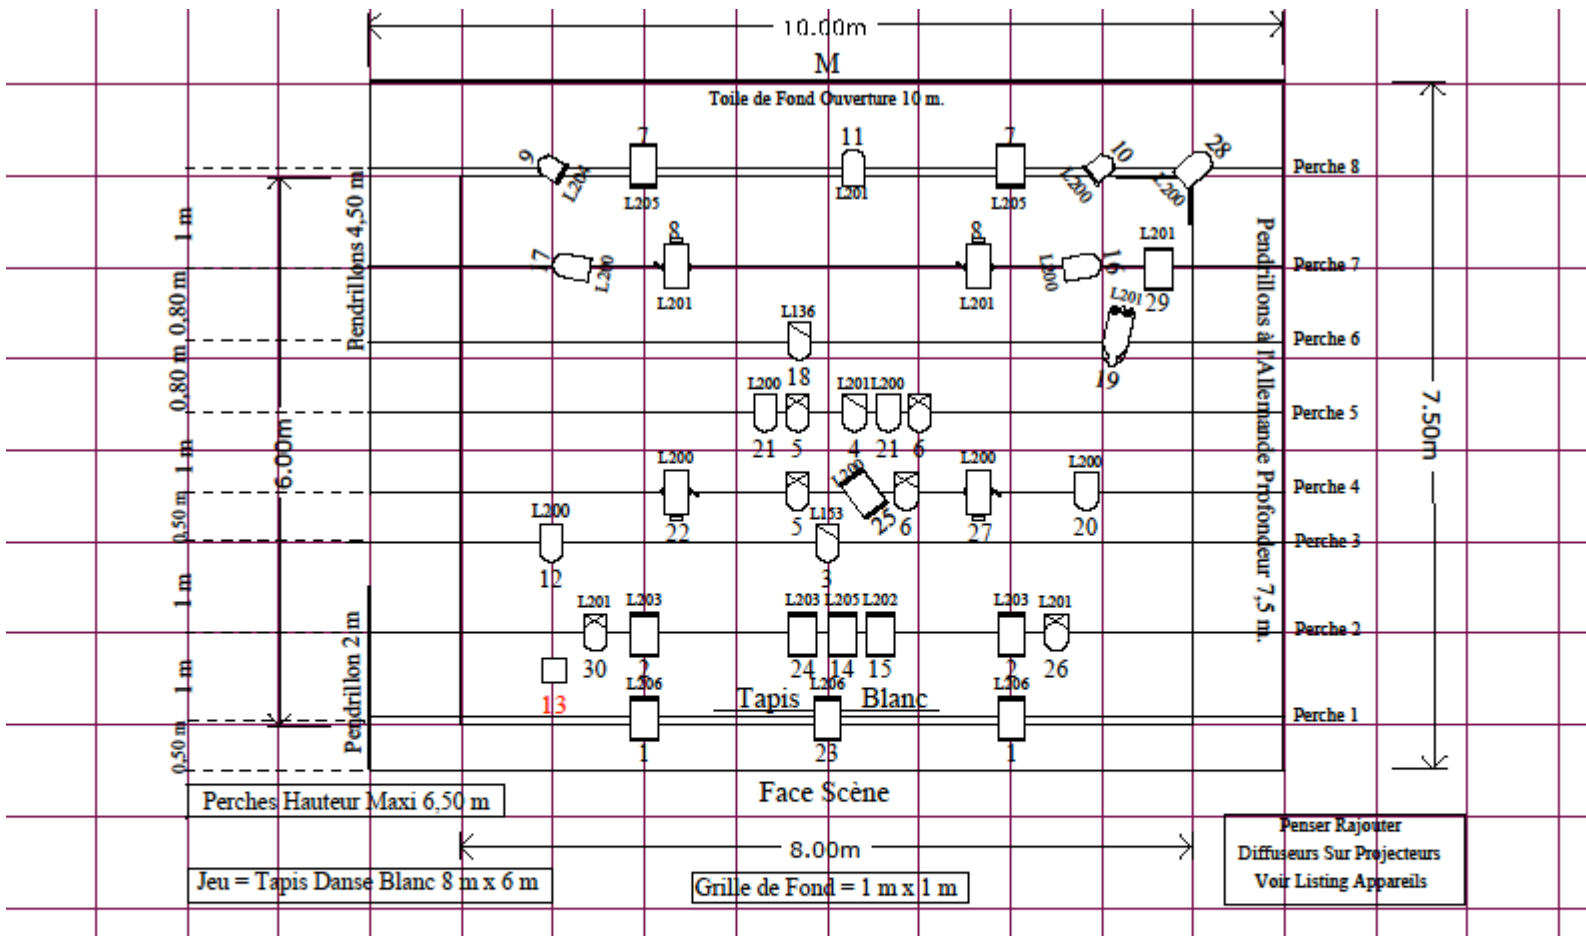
10.00m

M

Toile de Fond Ouverture 10 m.

9 L204 7 L205 11 L201 7 L205 10 L200 28 L200 Perche 8

Pendrillons 4,50 m

17 L200 8 L201 8 L201 L200 16 L201 29 Perche 7

L136 18 L201 19 Perche 6

L200 21 5 L201 L200 4 21 6 Perche 5

L200 22 5 L200 25 6 L200 27 L200 20 Perche 4

L200 12 L153 3 Perche 3

L201 30 L203 2 L203 24 L205 14 L202 15 L203 2 L201 26 Perche 2

13 L206 1 Tapis L206 23 Blanc L206 1 Perche 1

Pendrillon 2 m

Pendrillons à l'Allemande Profondeur 7,5 m.

1 m 0,80 m 0,80 m 1 m 0,50 m 1 m 1 m 0,50 m

6.00m

7.50m

Face Scène

Perches Hauteur Maxi 6,50 m

8.00m

Jeu = Tapis Danse Blanc 8 m x 6 m

Grille de Fond = 1 m x 1 m

Penser Rajouter Diffuseurs Sur Projecteurs Voir Listing Appareils